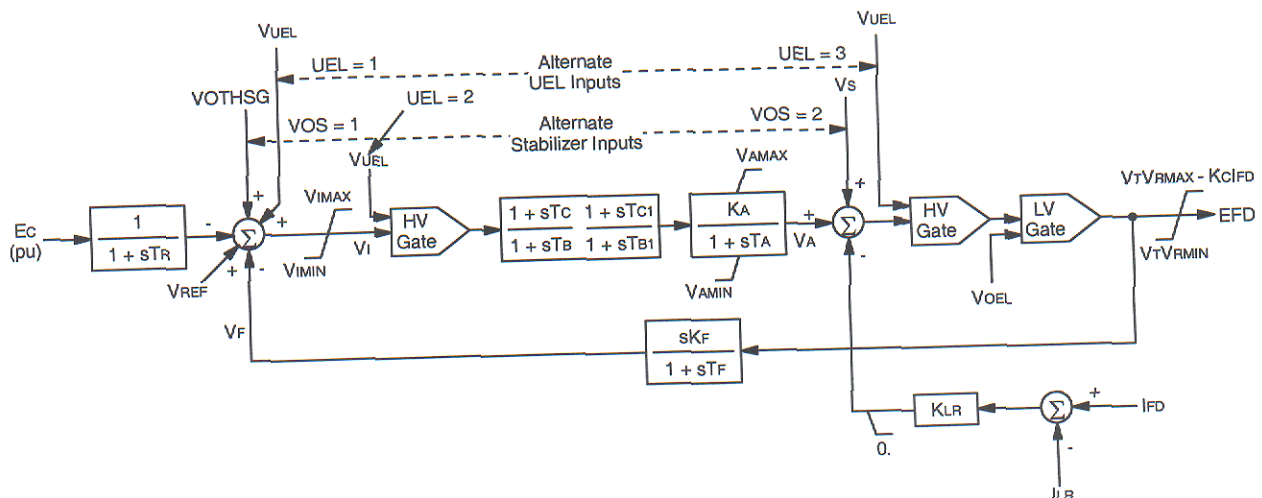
VUEL

UEL = 1

Alternate UEL Inputs

UEL = 3

VUEL

VOTHSG

UEL = 2

VOS = 1

Alternate Stabilizer Inputs

VOS = 2

VS

VUEL

VAMAX

VTVRMAX - KCIFD

EC (pu)

$\frac{1}{1 + sT_R}$

-

$\Sigma$

+

+

+

-

VIMAX

VI

VIMIN

HV Gate

$\frac{1 + sT_C}{1 + sT_B}$

$\frac{1 + sT_{C1}}{1 + sT_{B1}}$

$\frac{K_A}{1 + sT_A}$

+

VA

VAMIN

$\Sigma$

+

-

HV Gate

LV Gate

EFD

VTVRMIN

VOEL

VREF

VF

$\frac{sK_F}{1 + sT_F}$

KLR

$\Sigma$

+

-

IFD

0.

ILR